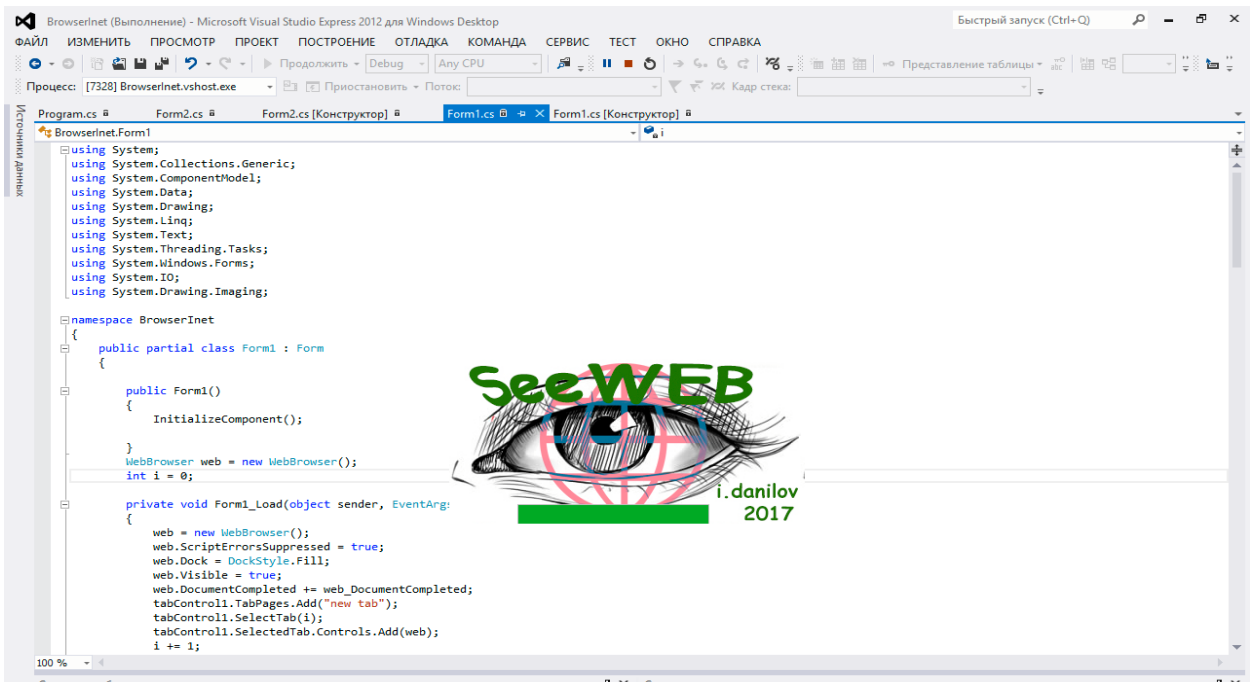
BrowserInet (Выполнение) - Microsoft Visual Studio Express 2012 для Windows Desktop

Быстрый запуск (Ctrl+Q)

ФАЙЛ ИЗМЕНИТЬ ПРОСМОТР ПРОЕКТ ПОСТРОЕНИЕ ОТЛАДКА КОМАНДА СЕРВИС ТЕСТ ОКНО СПРАВКА

Продолжить Debug Any CPU Представление таблицы

Процесс: [7328] BrowserInet.vshost.exe Приостановить Поток: Кадр стека:

Источники данных

Program.cs Form2.cs Form2.cs [Конструктор] Form1.cs Form1.cs [Конструктор]

BrowserInet.Form1 i

using System;
using System.Collections.Generic;
using System.ComponentModel;
using System.Data;
using System.Drawing;
using System.Linq;
using System.Text;
using System.Threading.Tasks;
using System.Windows.Forms;
using System.IO;
using System.Drawing.Imaging;

namespace BrowserInet
{
    public partial class Form1 : Form
    {

        public Form1()
        {
            InitializeComponent();

        }
        WebBrowser web = new WebBrowser();
        int i = 0;

        private void Form1_Load(object sender, EventArg
        {
            web = new WebBrowser();
            web.ScriptErrorsSuppressed = true;
            web.Dock = DockStyle.Fill;
            web.Visible = true;
            web.DocumentCompleted += web_DocumentCompleted;
            tabControl1.TabPages.Add("new tab");
            tabControl1.SelectTab(i);
            tabControl1.SelectedTab.Controls.Add(web);
            i += 1;

SeeWEB
i.danilov
2017

100 %